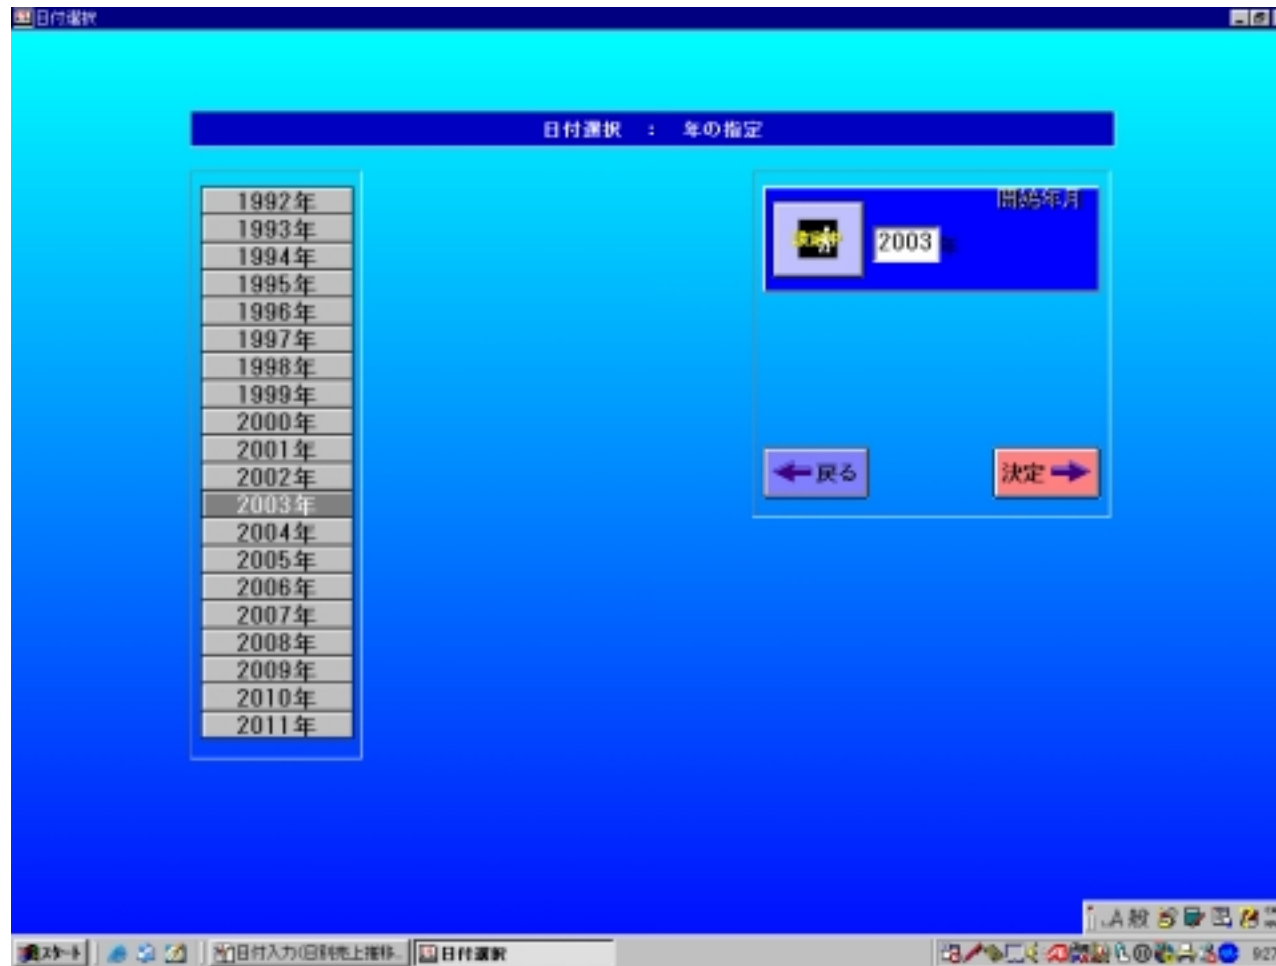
日付選択

日付選択 ： 年の指定

1992年
1993年
1994年
1995年
1996年
1997年
1998年
1999年
2000年
2001年
2002年
2003年
2004年
2005年
2006年
2007年
2008年
2009年
2010年
2011年

開始年月
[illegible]
2003 年

←戻る
決定→

A 般

スタート
日付入力(日別売上推移...
日付選択